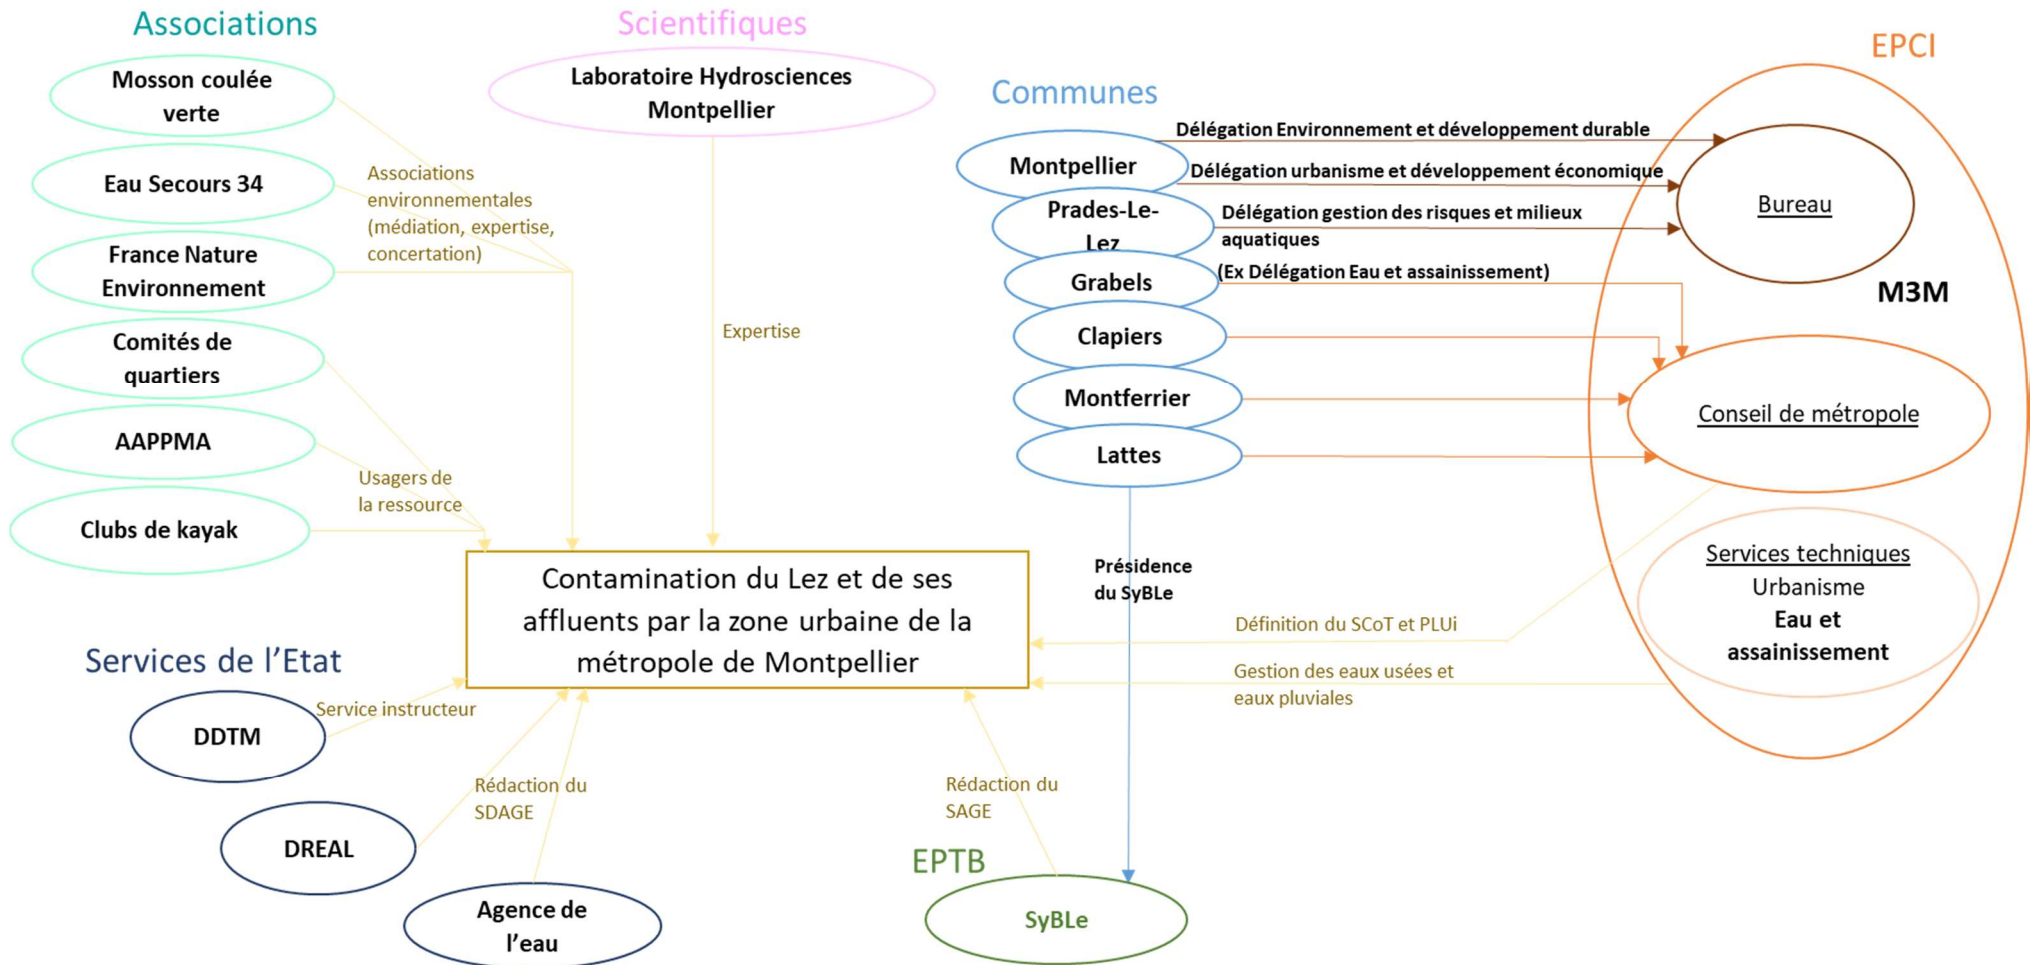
Associations

Mosson coulée verte

Eau Secours 34

France Nature Environnement

Comités de quartiers

AAPPMA

Clubs de kayak

Associations environnementales (médiation, expertise, concertation)

Usagers de la ressource

Scientifiques

Laboratoire Hydrosciences Montpellier

Expertise

Communes

Montpellier

Prades-Le-Lez

Grabels

Clapiers

Montferrier

Lattes

Délégation Environnement et développement durable

Délégation urbanisme et développement économique

Délégation gestion des risques et milieux aquatiques

(Ex Délégation Eau et assainissement)

EPCI

Bureau

M3M

Conseil de métropole

Services techniques
Urbanisme
Eau et assainissement

Présidence du SyBLe

Définition du SCoT et PLUi

Gestion des eaux usées et eaux pluviales

Contamination du Lez et de ses affluents par la zone urbaine de la métropole de Montpellier

Services de l'Etat

DDTM

Service instructeur

DREAL

Rédaction du SDAGE

Agence de l'eau

Rédaction du SAGE

EPTB

SyBLe